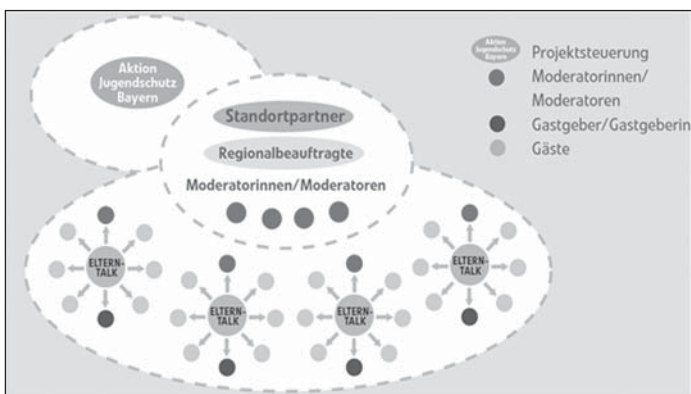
Aktion Jugendschutz Bayern

Standortpartner

Regionalbeauftragte

Moderatorinnen/Moderatoren

ELTERN-TALK

ELTERN-TALK

ELTERN-TALK

ELTERN-TALK

Aktion Jugendschutz Bayern Projektsteuerung

Moderatorinnen/ Moderatoren

Gastgeber/Gastgeberin

Gäste